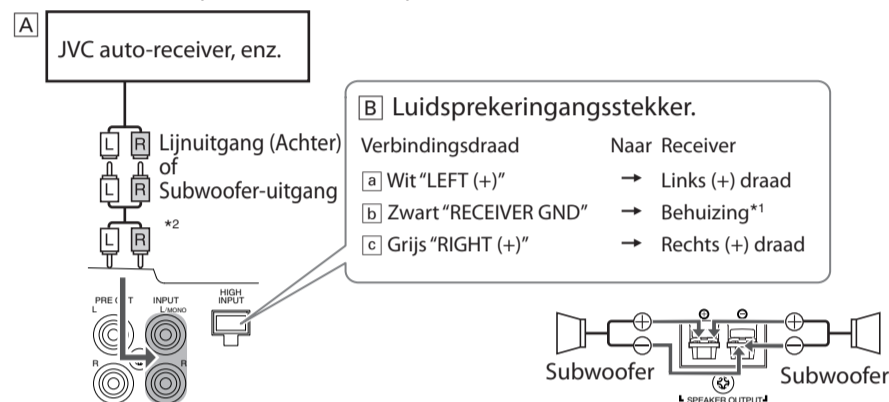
A

JVC auto-receiver, enz.

L R Lijnuitgang (Achter) of
L R Subwoofer-uitgang

L R *2

PRE OUT L R

INPUT L/MONO R

HIGH INPUT

B Luidsprekeringangsstekker.

| Verbindingsdraad | | Naar Receiver |
|---|---|---|
| a Wit "LEFT (+)" | → | Links (+) draad |
| b Zwart "RECEIVER GND" | → | Behuizing*1 |
| c Grijs "RIGHT (+)" | → | Rechts (+) draad |

Subwoofer

Subwoofer

SPEAKER OUTPUT